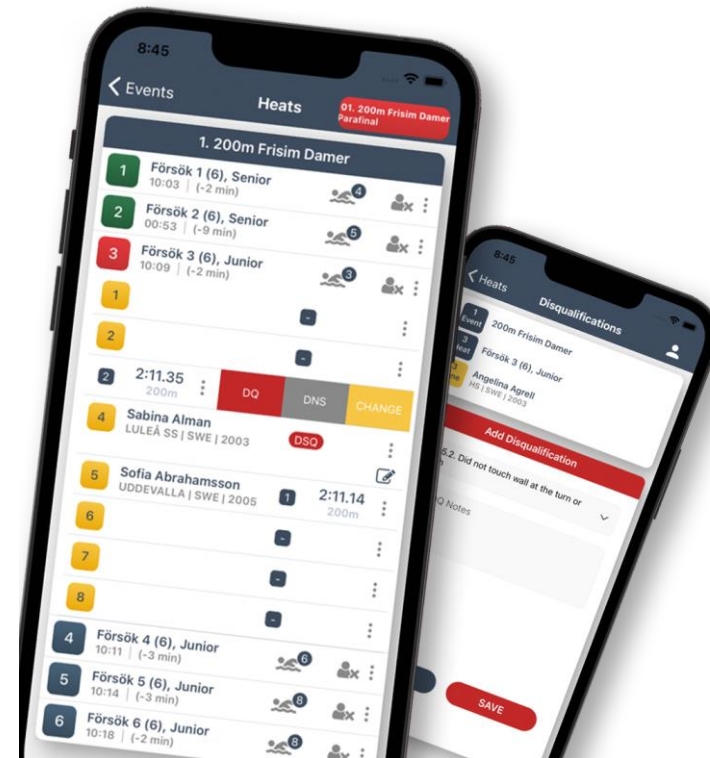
8:45

Events

Heats

01. 200m Frisim Damer Parafinal

1. 200m Frisim Damer

1 Försök 1 (6), Senior 10:03 | (-2 min) 4

2 Försök 2 (6), Senior 00:53 | (-9 min) 5

3 Försök 3 (6), Junior 10:09 | (-2 min) 3

1

2

2 2:11.35 200m

DQ DNS CHANGE

4 Sabina Alman LULEÅ SS | SWE | 2003 DSQ

5 Sofia Abrahamsson UDDEVALLA | SWE | 2005 1 2:11.14 200m

6

7

8

4 Försök 4 (6), Junior 10:11 | (-3 min) 6

5 Försök 5 (6), Junior 10:14 | (-3 min) 8

6 Försök 6 (6), Junior 10:18 | (-2 min) 8

8:45

Heats

Disqualifications

1 Event 200m Frisim Damer

3 Heat Försök 3 (6), Junior

Angelina Agrell HS | SWE | 2003

Add Disqualification

5.2. Did not touch wall at the turn or

DQ Notes

SAVE